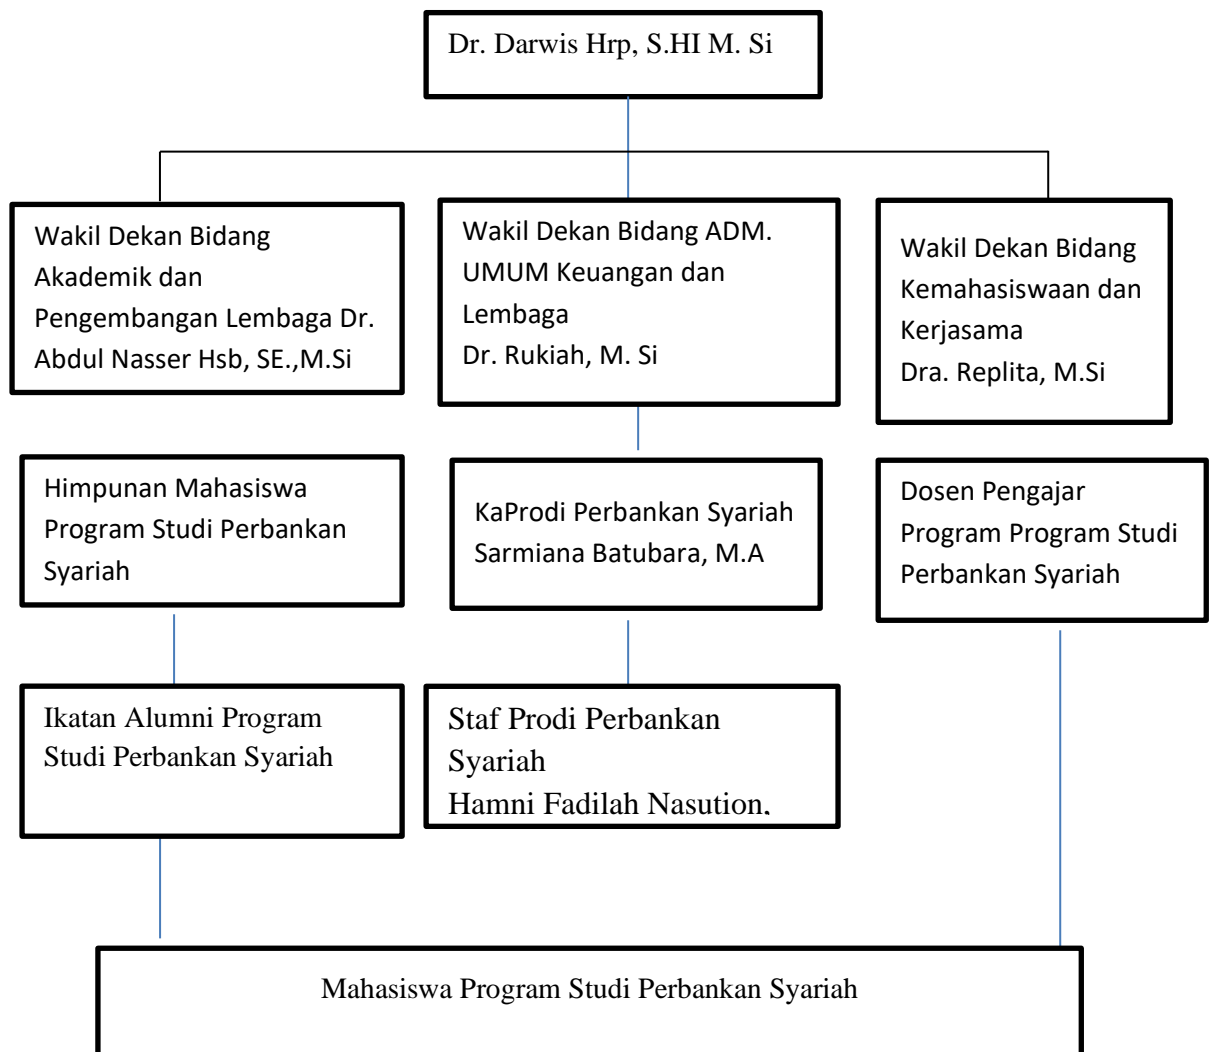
Dr. Darwis Hrp, S.HI M. Si

Wakil Dekan Bidang Akademik dan Pengembangan Lembaga Dr. Abdul Nasser Hsb, SE.,M.Si

Wakil Dekan Bidang ADM. UMUM Keuangan dan Lembaga
Dr. Rukiah, M. Si

Wakil Dekan Bidang Kemahasiswaan dan Kerjasama
Dra. Replita, M.Si

Himpunan Mahasiswa Program Studi Perbankan Syariah

KaProdi Perbankan Syariah Sarmiana Batubara, M.A

Dosen Pengajar Program Program Studi Perbankan Syariah

Ikatan Alumni Program Studi Perbankan Syariah

Staf Prodi Perbankan Syariah
Hamni Fadilah Nasution,

Mahasiswa Program Studi Perbankan Syariah